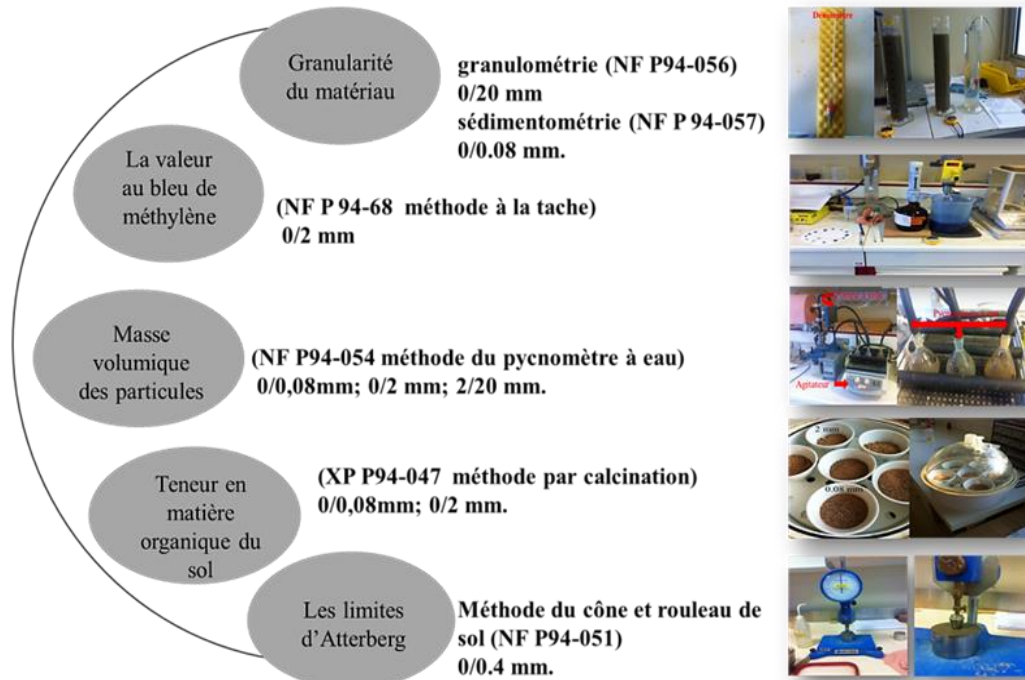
Granularité du matériau

granulométrie (NF P94-056)
0/20 mm
sédimentométrie (NF P 94-057)
0/0.08 mm.

Densimètre

La valeur au bleu de méthylène

(NF P 94-68 méthode à la tache)
0/2 mm

Masse volumique des particules

(NF P94-054 méthode du pycnomètre à eau)
0/0,08mm; 0/2 mm; 2/20 mm.

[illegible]

Pycnomètre

Agitateur

Teneur en matière organique du sol

(XP P94-047 méthode par calcination)
0/0,08mm; 0/2 mm.

2 mm

0.08 mm

Les limites d'Atterberg

Méthode du cône et rouleau de sol (NF P94-051)
0/0.4 mm.